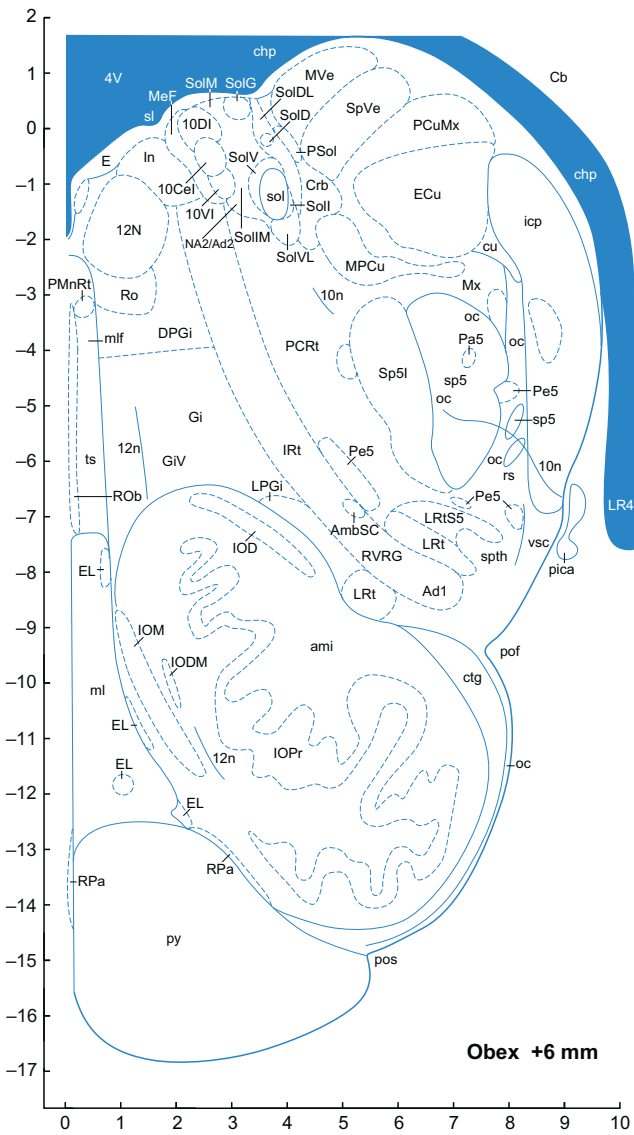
2
1
0
−1
−2
−3
−4
−5
−6
−7
−8
−9
−10
−11
−12
−13
−14
−15
−16
−17

chp
4V
MeF
SolM
SolG
MVe
Cb
sl
10DI
SolDL
SolD
SpVe
PCuMx
In
E
PSol
SolV
10CeI
sol
Crb
ECu
chp
10VI
SolI
icp
12N
NA2/Ad2
SolIM
SolVL
MPCu
cu
PMnRt
Ro
Mx
10n
oc
mlf
DPGi
PCRt
Pa5
oc
Sp5I
sp5
Pe5
Gi
oc
sp5
12n
IRt
Pe5
ts
GiV
oc
rs
10n
ROb
LPGi
Pe5
LR4
AmbSC
LRtS5
IOD
vsc
RVRG
LRt
EL
spth
pica
LRt
Ad1
IOM
ami
pof
IODM
ml
ctg
EL
IOPr
12n
oc
EL
EL
RPa
RPa
py
pos
Obex +6 mm

0
1
2
3
4
5
6
7
8
9
10